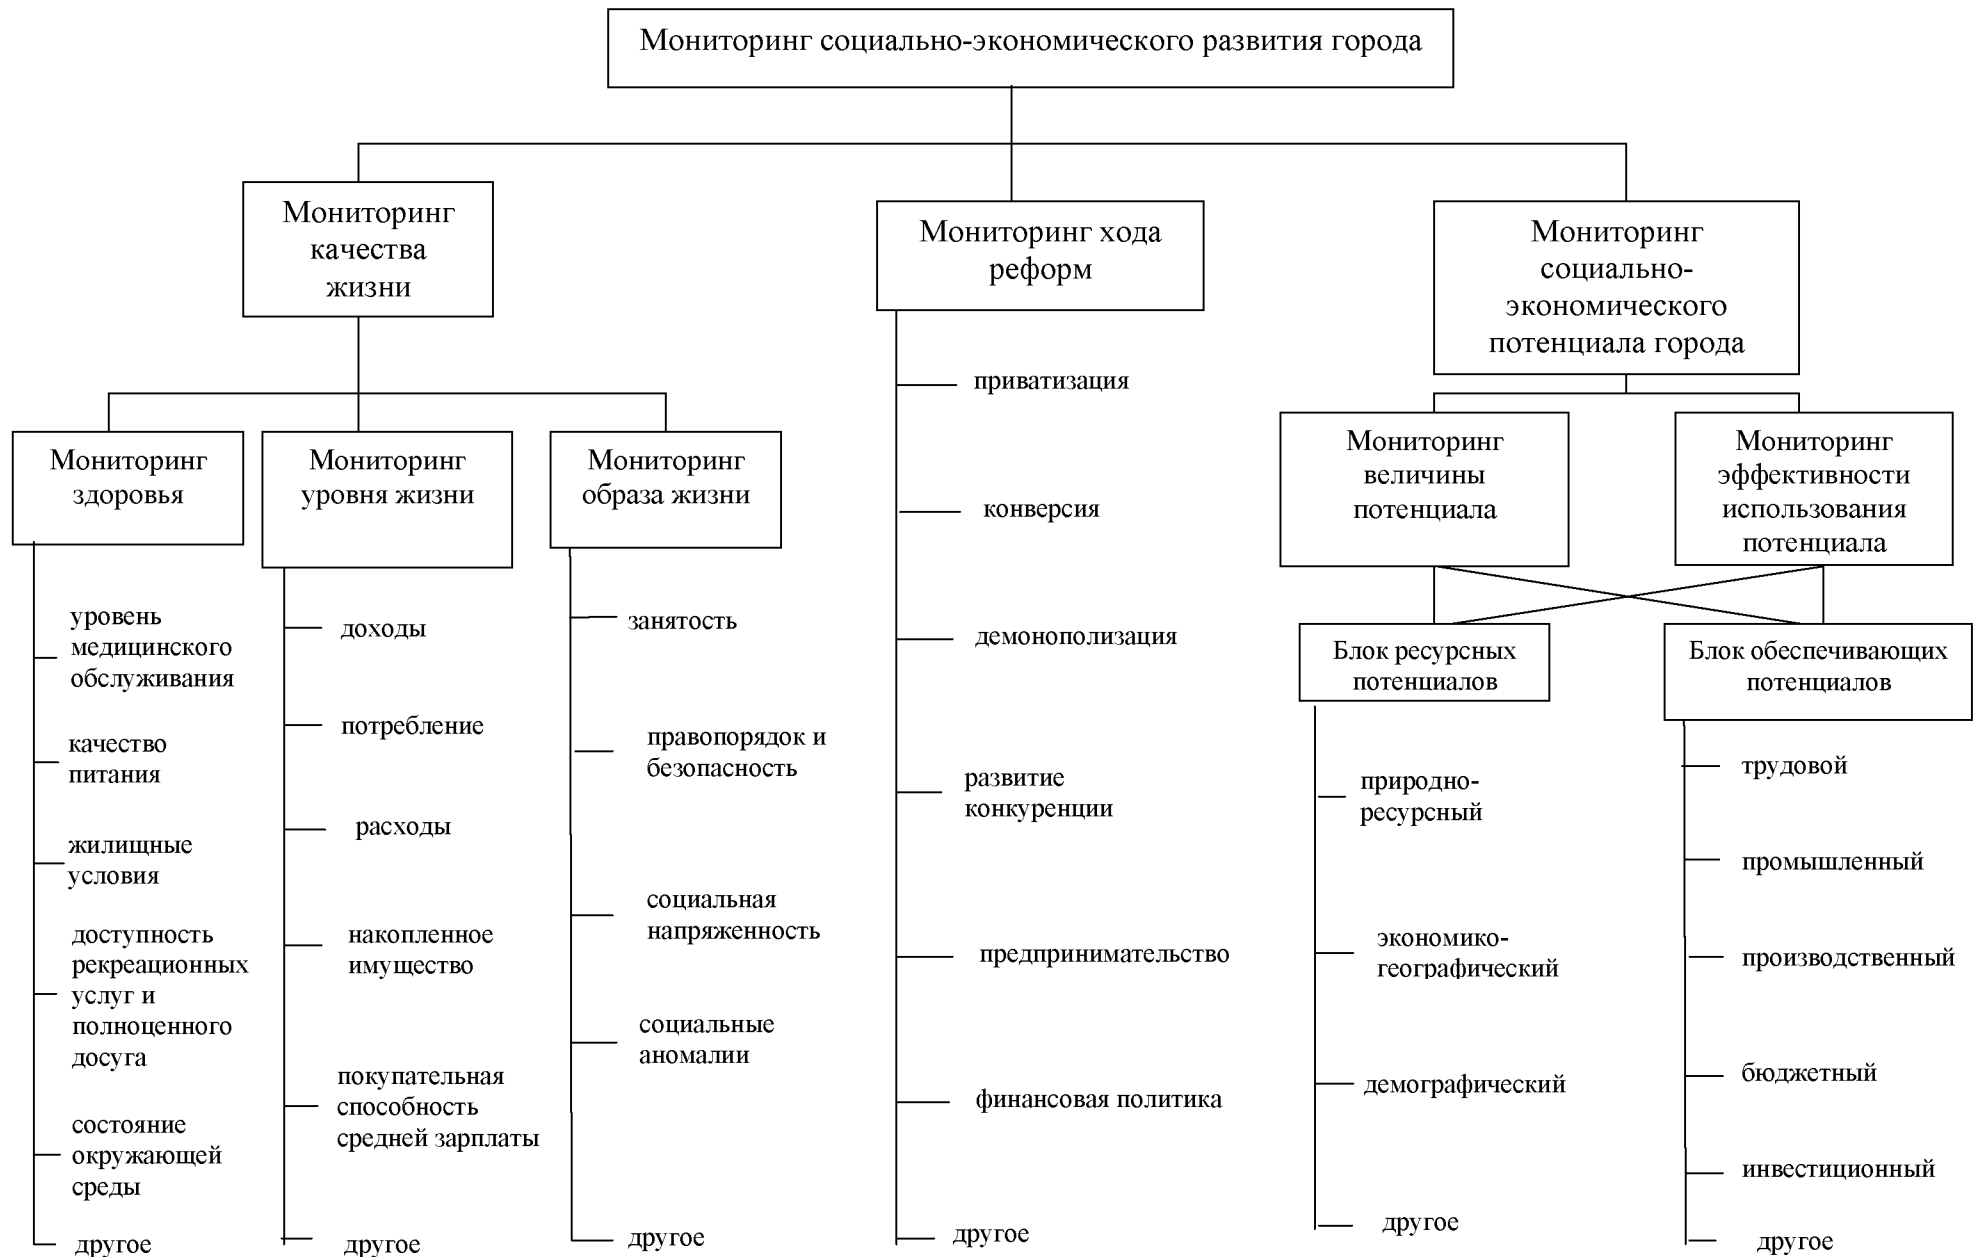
Мониторинг социально-экономического развития города

Мониторинг качества жизни

Мониторинг хода реформ

Мониторинг социально-экономического потенциала города

Мониторинг здоровья

уровень медицинского обслуживания

качество питания

жилищные условия

доступность рекреационных услуг и полноценного досуга

состояние окружающей среды

другое

Мониторинг уровня жизни

доходы

потребление

расходы

накопленное имущество

покупательная способность средней зарплаты

другое

Мониторинг образа жизни

занятость

правопорядок и безопасность

социальная напряженность

социальные аномалии

другое

приватизация

конверсия

демонополизация

развитие конкуренции

предпринимательство

финансовая политика

другое

Мониторинг величины потенциала

Мониторинг эффективности использования потенциала

Блок ресурсных потенциалов

природно-ресурсный

экономико-географический

демографический

другое

Блок обеспечивающих потенциалов

трудовой

промышленный

производственный

бюджетный

инвестиционный

другое